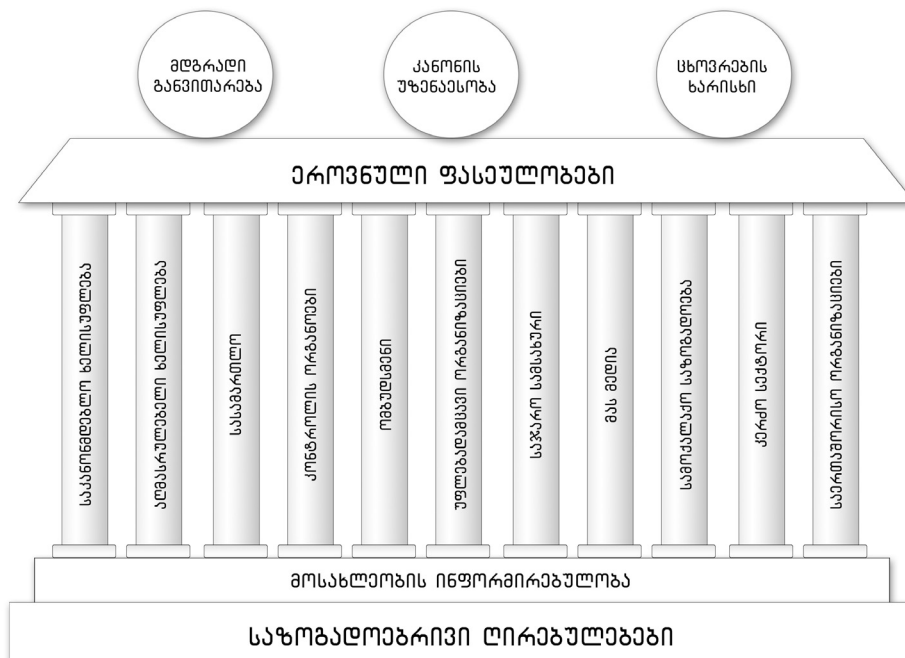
მდგრადი განვითარება

კანონის უზენაესობა

ცხოვრების ხარისხი

ეროვნული ფასეულობები

საკანონმდებლო ხელისუფლება

აღმასრულებელი ხელისუფლება

სასამართლო

კონტროლის ორგანოები

ომბუდსმენი

უფლებადამცველი ორგანიზაციები

საჯარო სამსახური

მას მედია

სამოქალაქო საზოგადოება

კერძო სექტორი

საერთაშორისო ორგანიზაციები

მოსახლეობის ინფორმირებულობა

საზოგადოებრივი ღირებულებები